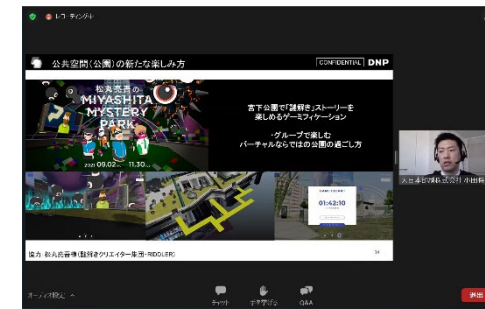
レコーディング中

公共空間（公園）の新たな楽しみ方

CONFIDENTIAL DNP

松丸亮吾の
MIYASHITA
MYSTERY
PARK

2020 09.02 ~ 11.30

宮下公園で「謎解き」ストーリーを楽しめるゲーミフィケーション

・グループで楽しむ
バーチャルならではの公園の過ごし方

01:42:10

協力 松丸亮吾（謎解きクリエイター集団・RIDDLER）

大日本印刷株式会社 小田有

オーディオ設定 ^

チャット

手を挙げる

Q&A

退出